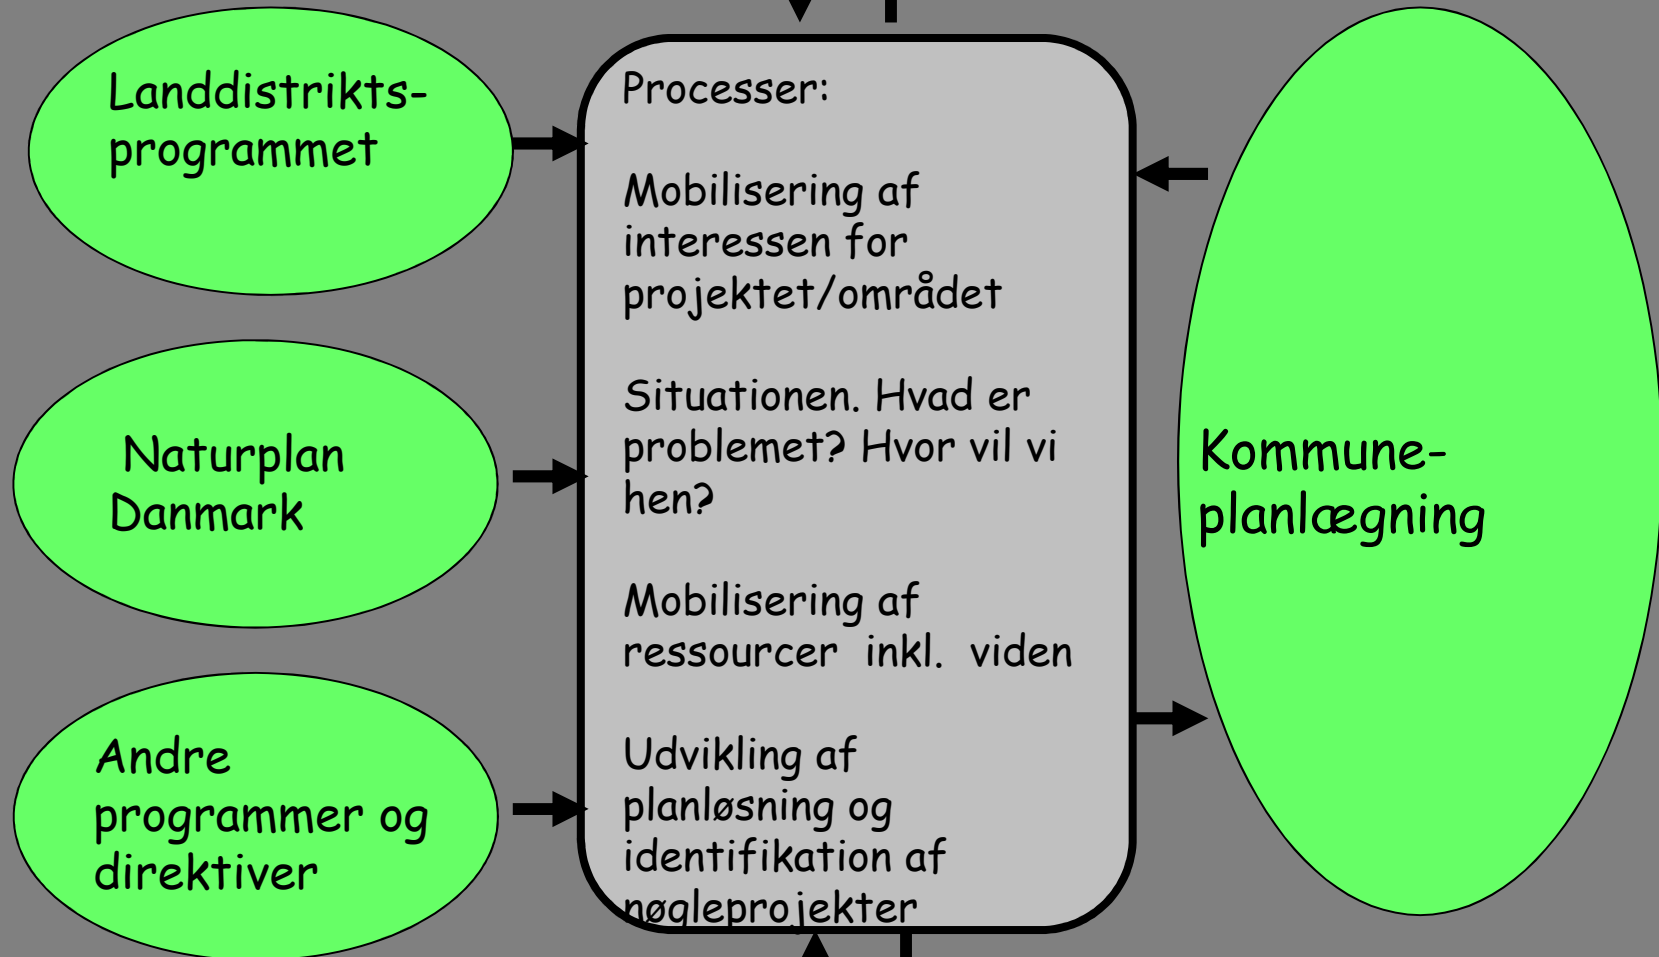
Landdistrikts-programmet

Naturplan Danmark

Andre programmer og direktiver

Processer:

Mobilisering af interessen for projektet/området

Situationen. Hvad er problemet? Hvor vil vi hen?

Mobilisering af ressourcer inkl. viden

Udvikling af planløsning og identifikation af nøgleprojekter

Kommune-planlægning